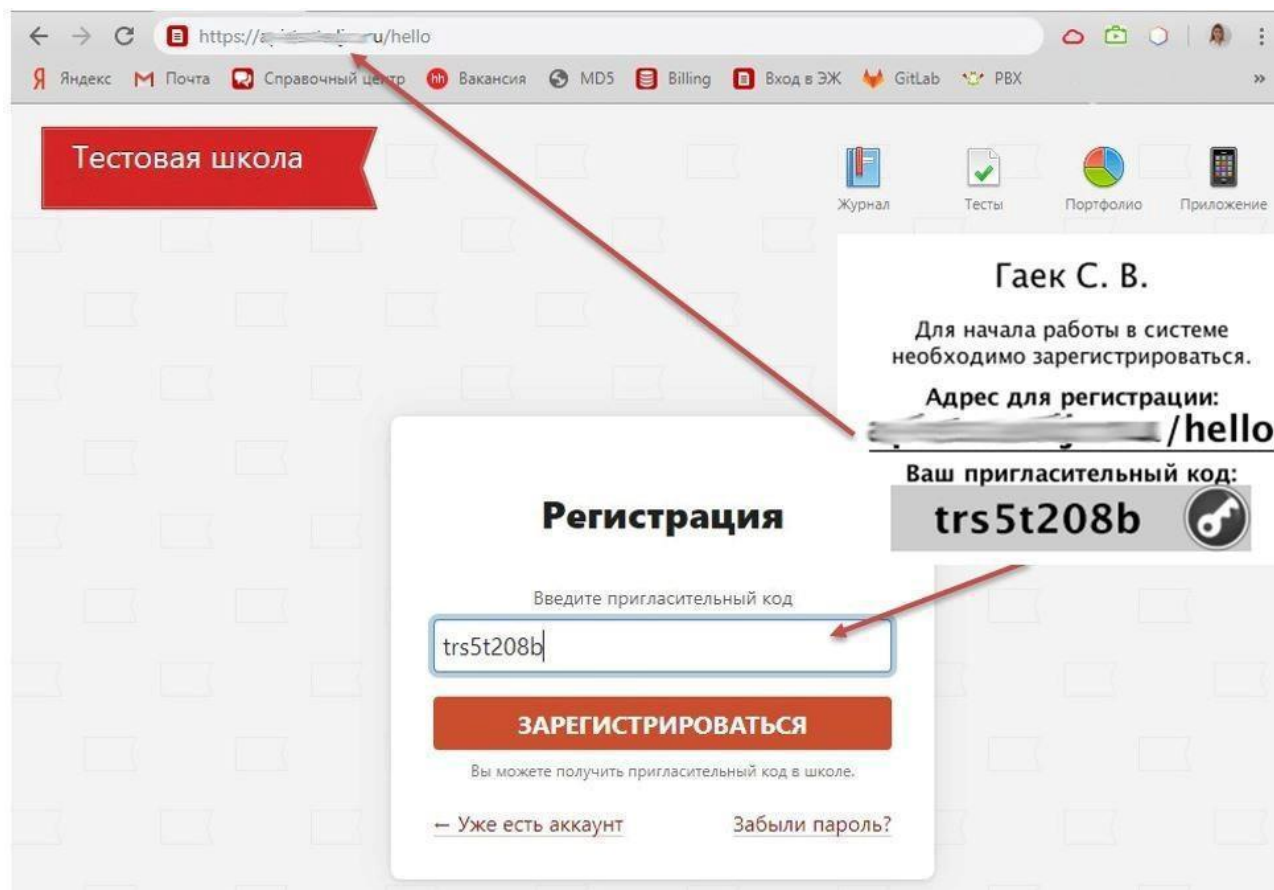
https://a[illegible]u/hello

Яндекс Почта Справочный центр Вакансия MD5 Billing Вход в ЭЖ GitLab PBX

Тестовая школа

Журнал Тесты Портфолио Приложение

Гаек С. В.

Для начала работы в системе необходимо зарегистрироваться.

Адрес для регистрации:

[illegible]/hello

Ваш пригласительный код:

trs5t208b

Регистрация

Введите пригласительный код

trs5t208b

ЗАРЕГИСТРИРОВАТЬСЯ

Вы можете получить пригласительный код в школе.

← Уже есть аккаунт

Забыли пароль?